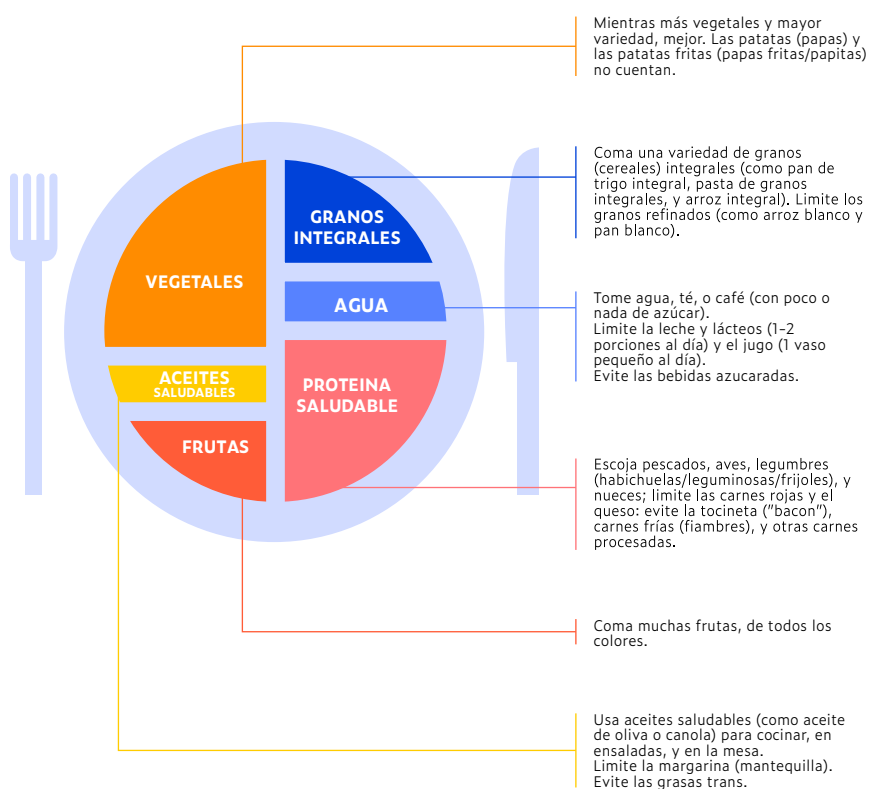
VEGETALES

GRANOS INTEGRALES

AGUA

ACEITES SALUDABLES

PROTEINA SALUDABLE

FRUTAS

Mientras más vegetales y mayor variedad, mejor. Las patatas (papas) y las patatas fritas (papas fritas/papitas) no cuentan.

Coma una variedad de granos (cereales) integrales (como pan de trigo integral, pasta de granos integrales, y arroz integral). Limite los granos refinados (como arroz blanco y pan blanco).

Tome agua, té, o café (con poco o nada de azúcar).
Limite la leche y lácteos (1-2 porciones al día) y el jugo (1 vaso pequeño al día).
Evite las bebidas azucaradas.

Escoja pescados, aves, legumbres (habichuelas/leguminosas/frijoles), y nueces; limite las carnes rojas y el queso: evite la tocineta ("bacon"), carnes frías (fiambres), y otras carnes procesadas.

Coma muchas frutas, de todos los colores.

Usa aceites saludables (como aceite de oliva o canola) para cocinar, en ensaladas, y en la mesa.
Limite la margarina (mantequilla).
Evite las grasas trans.